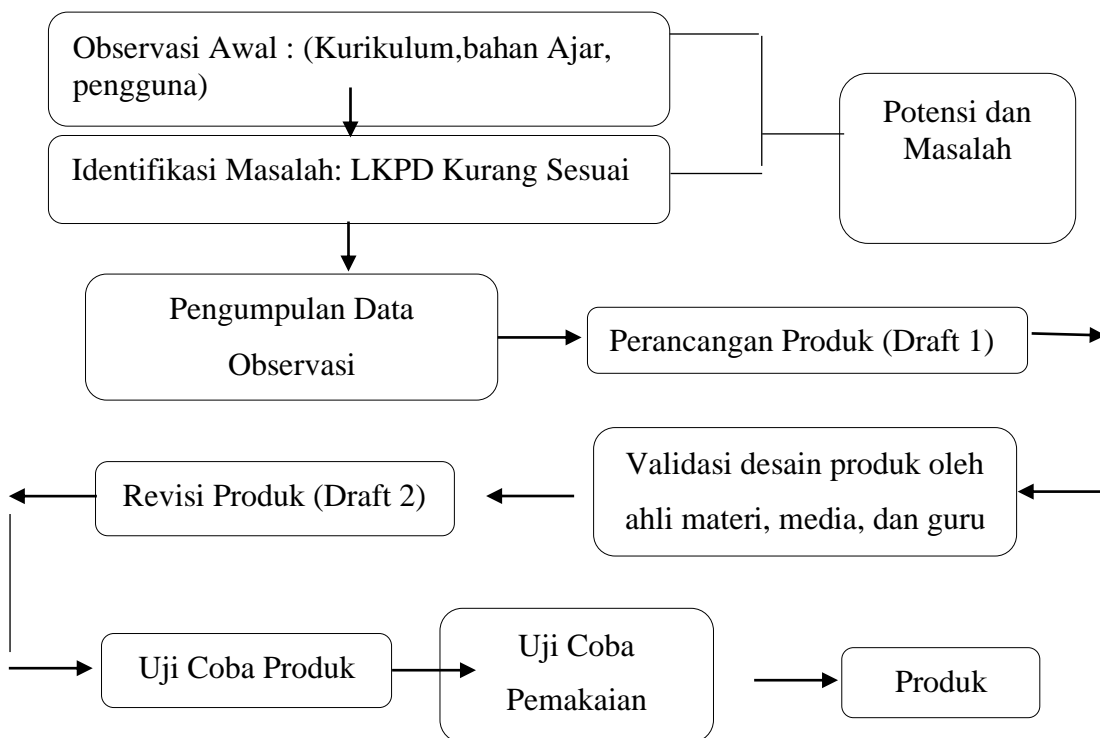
Observasi Awal : (Kurikulum,bahan Ajar, pengguna)

Identifikasi Masalah: LKPD Kurang Sesuai

Potensi dan Masalah

Pengumpulan Data Observasi

Perancangan Produk (Draft 1)

Validasi desain produk oleh ahli materi, media, dan guru

Revisi Produk (Draft 2)

Uji Coba Produk

Uji Coba Pemakaian

Produk